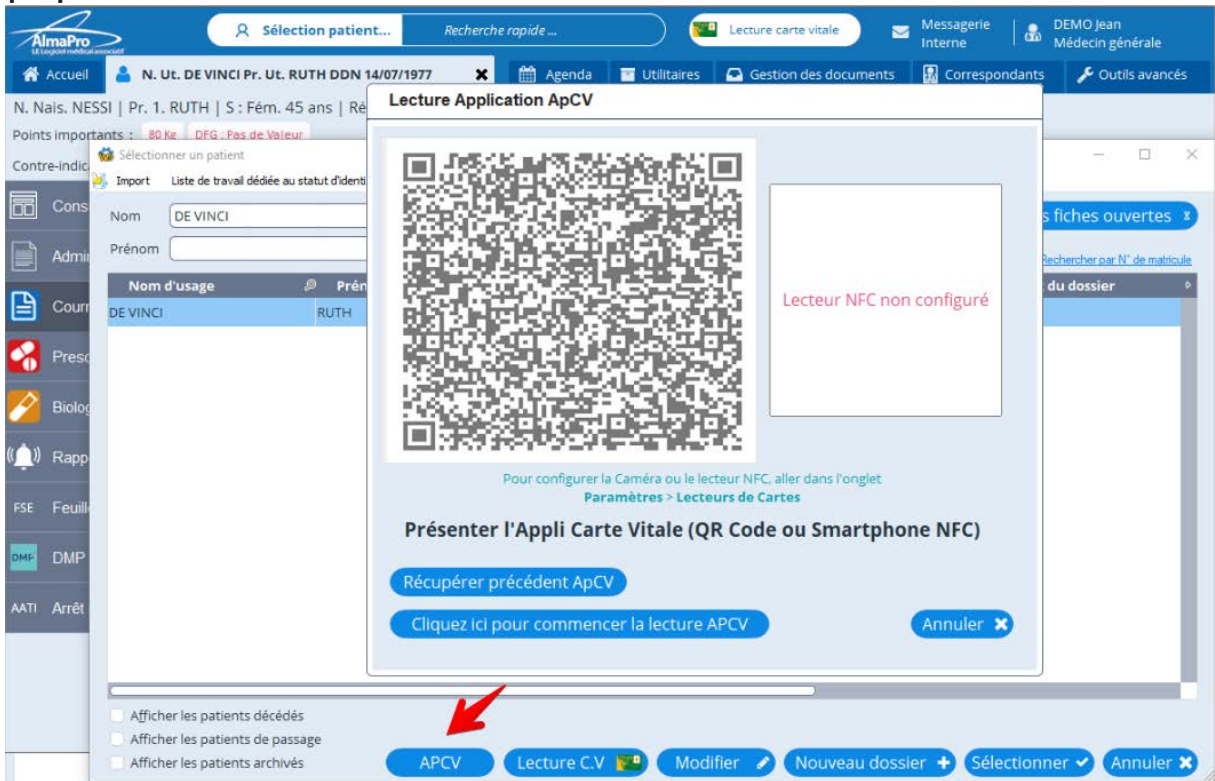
AlmaPro
LE Logiciel médical associatif

Sélection patient...
Recherche rapide ...
Lecture carte vitale
Messagerie Interne
DEMO Jean
Médecin générale

Accueil
N. Ut. DE VINCI Pr. Ut. RUTH DDN 14/07/1977
Agenda
Utilitaires
Gestion des documents
Correspondants
Outils avancés

N. Nais. NESSI | Pr. 1. RUTH | S : Fém. 45 ans | Ré
Points importants : 80 Kg DFG : Pas de Valeur
Contre-indic

Sélectionner un patient
Import Liste de travail dédiée au statut d'identi

Cons
Admi
Cour
Presc
Biolog
Rapp
FSE Feuill
DMP DMP
AATI Arrêt

Nom DE VINCI
Prénom

| Nom d'usage | Prén |
|---|---|
| DE VINCI | RUTH |

s fiches ouvertes
Rechercher par N° de matricule
du dossier

Lecture Application ApCV

Lecteur NFC non configuré

Pour configurer la Caméra ou le lecteur NFC, aller dans l'onglet
Paramètres > Lecteurs de Cartes

Présenter l'Appli Carte Vitale (QR Code ou Smartphone NFC)

Récupérer précédent ApCV
Cliquez ici pour commencer la lecture APCV
Annuler

Afficher les patients décédés
Afficher les patients de passage
Afficher les patients archivés

APCV
Lecture C.V
Modifier
Nouveau dossier
Sélectionner
Annuler